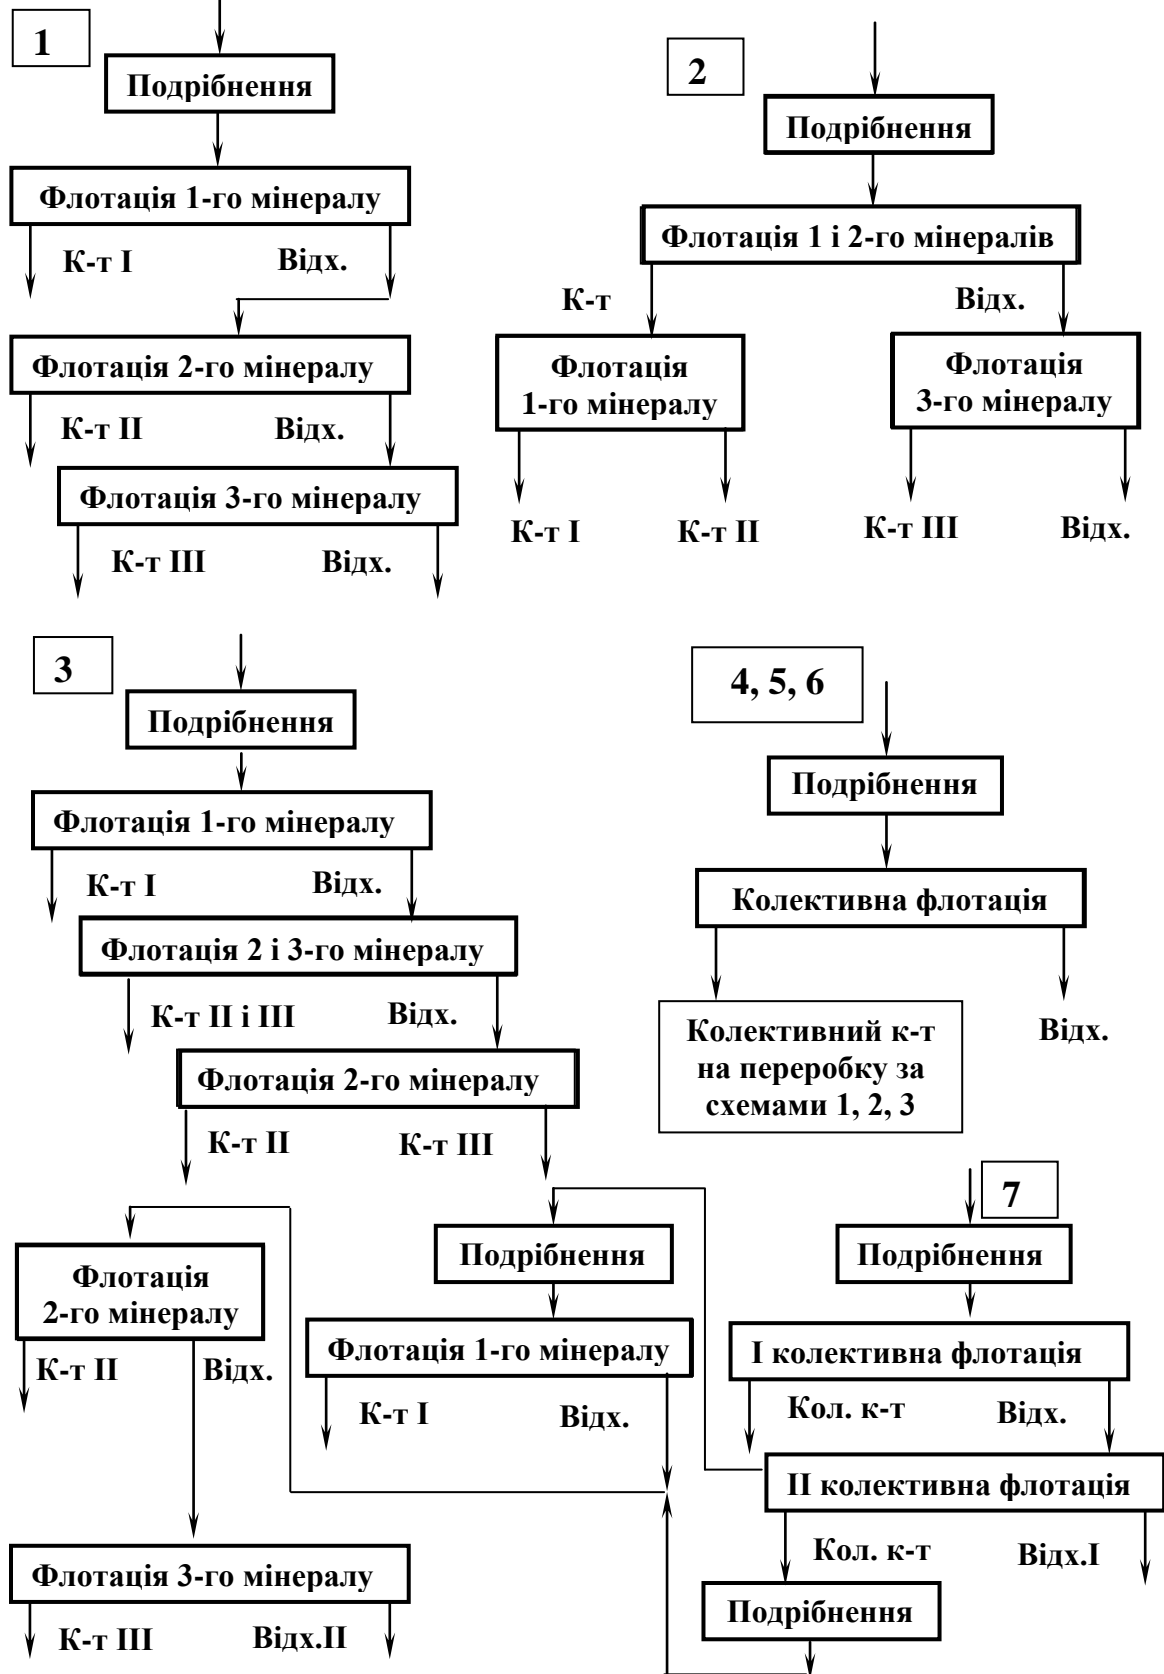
1

Подрібнення

Флотація 1-го мінералу

К-т I

Відх.

Флотація 2-го мінералу

К-т II

Відх.

Флотація 3-го мінералу

К-т III

Відх.

2

Подрібнення

Флотація 1 і 2-го мінералів

К-т

Відх.

Флотація 1-го мінералу

Флотація 3-го мінералу

К-т I

К-т II

К-т III

Відх.

3

Подрібнення

Флотація 1-го мінералу

К-т I

Відх.

Флотація 2 і 3-го мінералу

К-т II і III

Відх.

Флотація 2-го мінералу

К-т II

К-т III

Флотація 2-го мінералу

К-т II

Відх.

Флотація 3-го мінералу

К-т III

Відх.II

Подрібнення

Флотація 1-го мінералу

К-т I

Відх.

4, 5, 6

Подрібнення

Колективна флотація

Колективний к-т на переробку за схемами 1, 2, 3

Відх.

7

Подрібнення

I колективна флотація

Кол. к-т

Відх.

II колективна флотація

Кол. к-т

Відх.I

Подрібнення